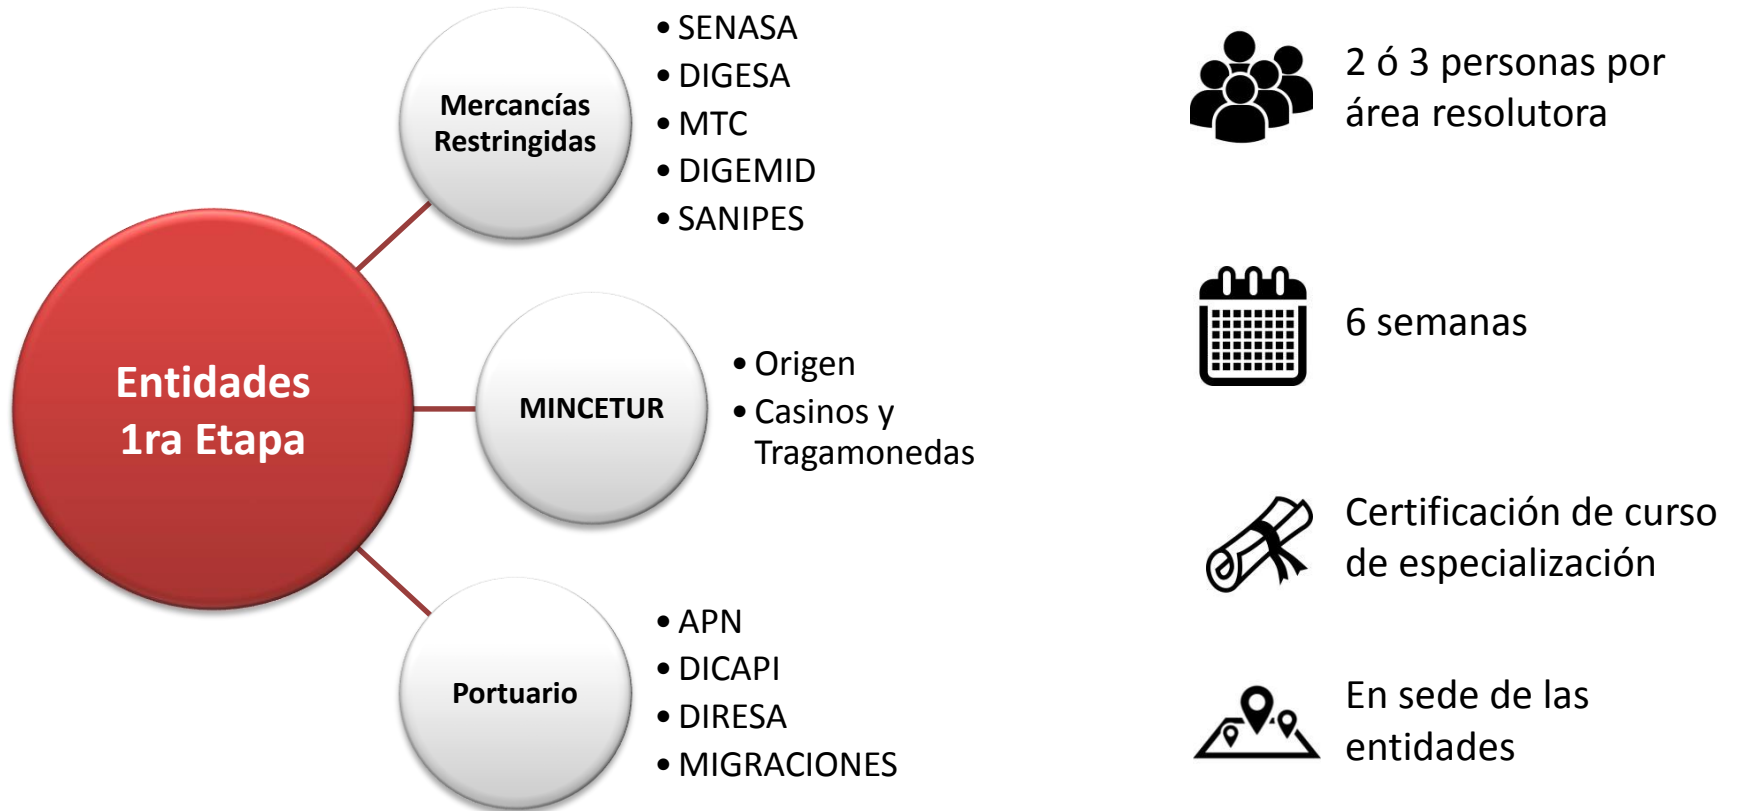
Entidades 1ra Etapa

Mercancías Restringidas

- SENASA
- DIGESA
- MTC
- DIGEMID
- SANIPES

MINCETUR

- Origen
- Casinos y Tragamonedas

Portuario

- APN
- DICAPI
- DIRESA
- MIGRACIONES

2 ó 3 personas por área resolutora

6 semanas

Certificación de curso de especialización

En sede de las entidades